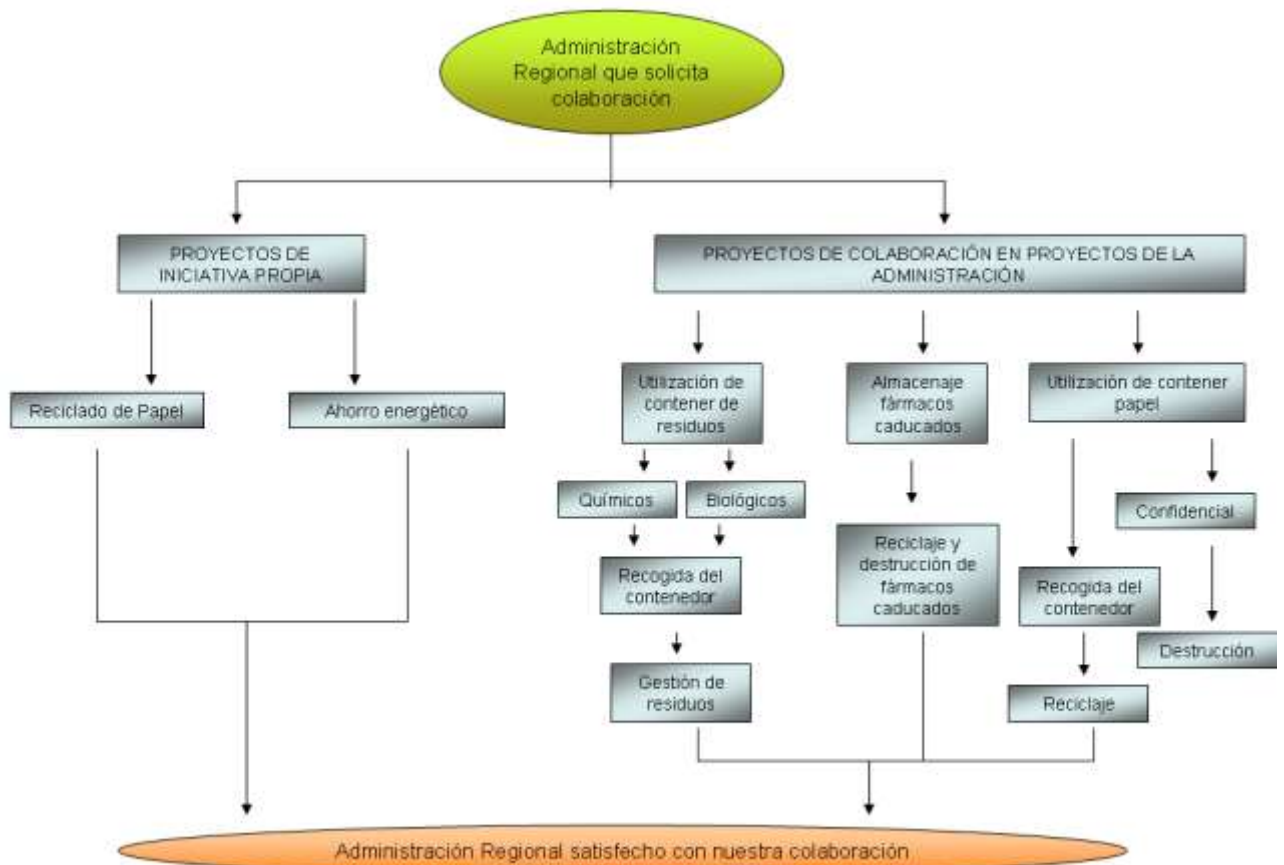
Administración Regional que solicita colaboración

PROYECTOS DE INICIATIVA PROPIA

PROYECTOS DE COLABORACIÓN EN PROYECTOS DE LA ADMINISTRACIÓN

Reciclado de Papel

Ahorro energético

Utilización de contener de residuos

Químicos

Biológicos

Recogida del contenedor

Gestión de residuos

Almacenaje fármacos caducados

Reciclaje y destrucción de fármacos caducados

Utilización de contener papel

Recogida del contenedor

Reciclaje

Confidencial

Destrucción

Administración Regional satisfecho con nuestra colaboración